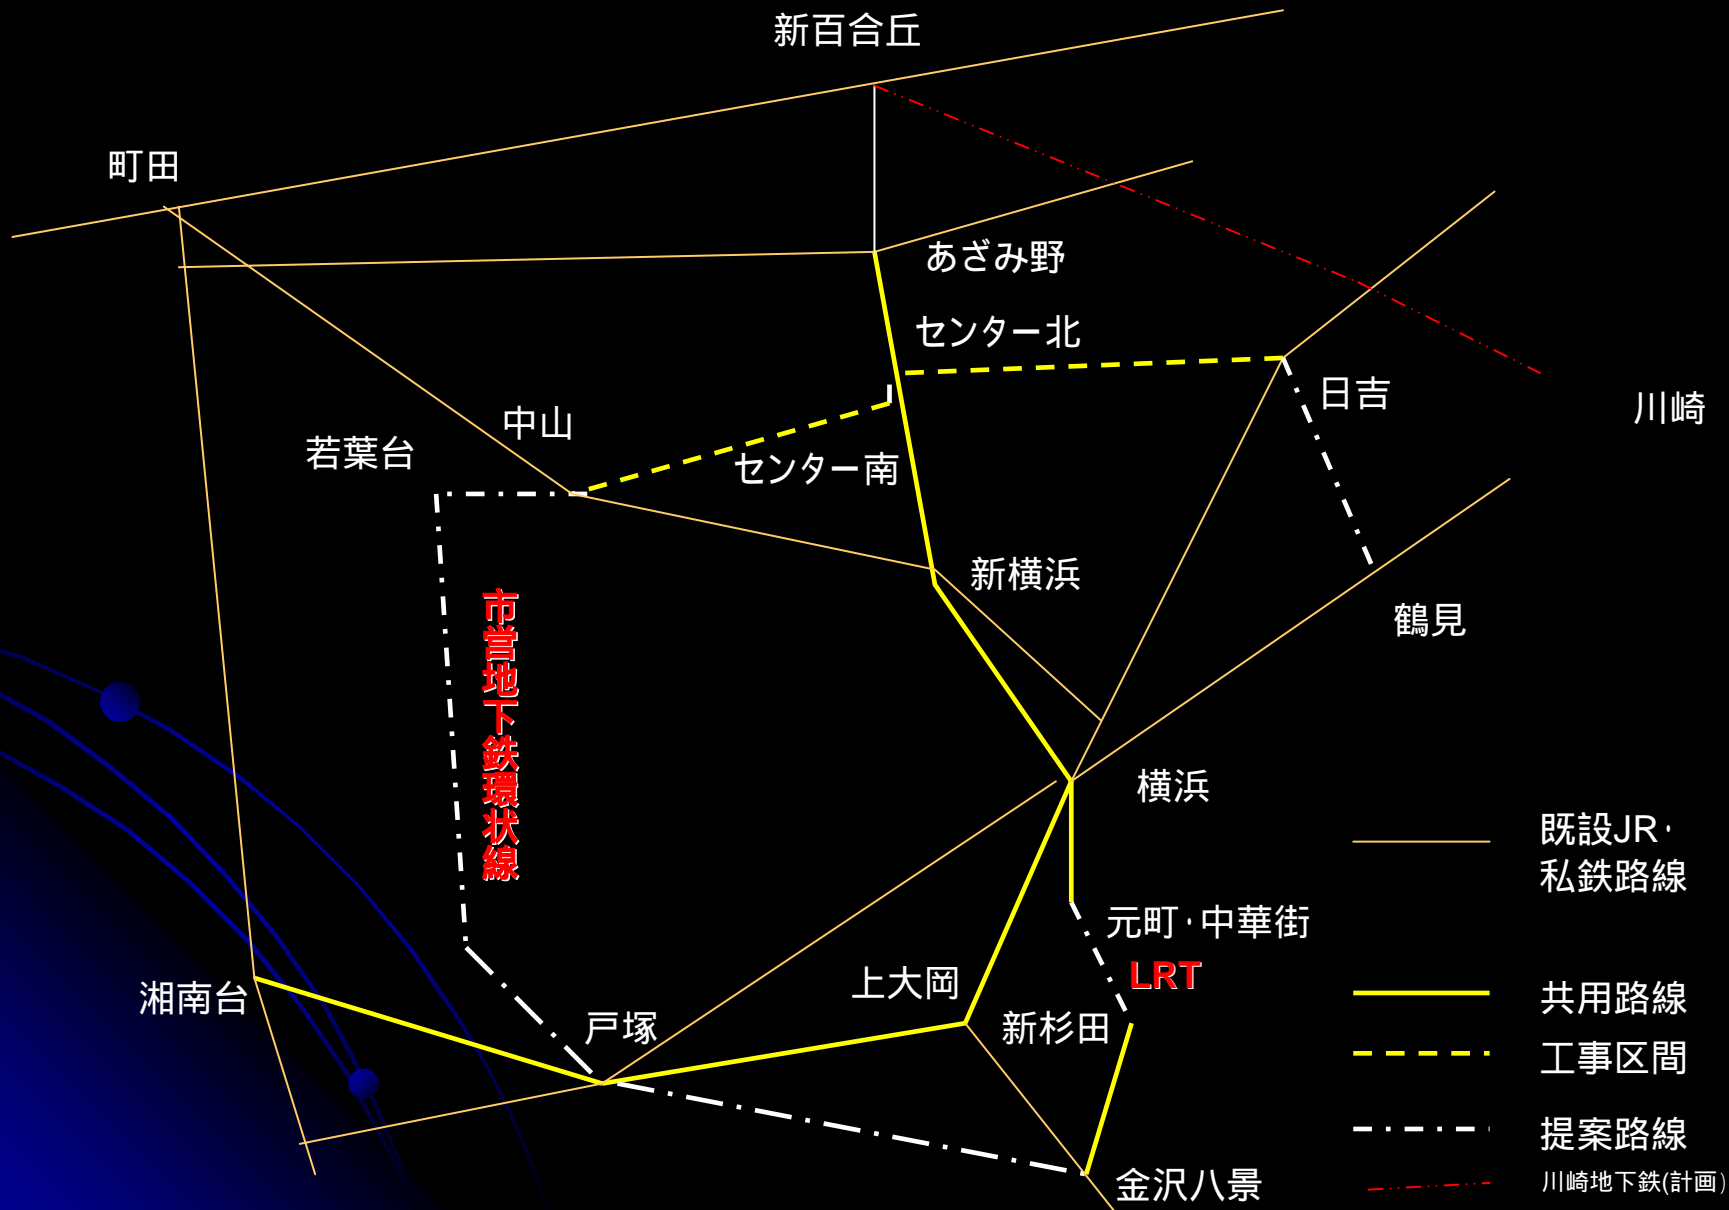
新百合丘

町田

あざみ野

センター北

日吉

川崎

中山

若葉台

センター南

新横浜

鶴見

市営地下鉄環状線

横浜

既設JR・私鉄路線

元町・中華街

LRT

共用路線

湘南台

上大岡

戸塚

新杉田

工事区間

提案路線

金沢八景

川崎地下鉄(計画)